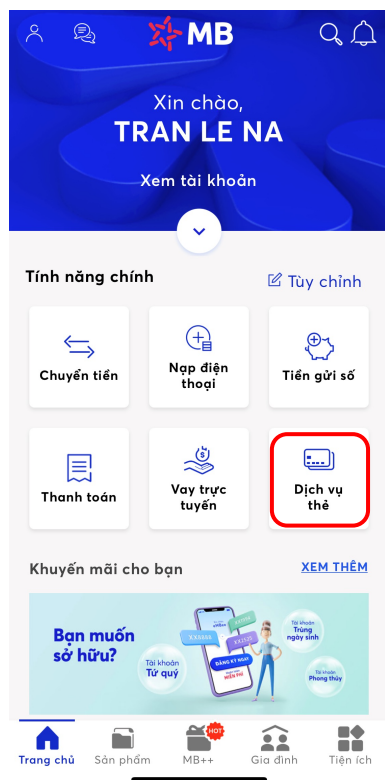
MB

Xin chào,
TRAN LE NA

Xem tài khoản

Tính năng chính

Tùy chỉnh

Chuyển tiền

Nạp điện thoại

Tiền gửi số

Thanh toán

Vay trực tuyến

Dịch vụ thẻ

Khuyến mãi cho bạn

XEM THÊM

Bạn muốn sở hữu?

Tài khoản Tứ quý

Tài khoản Trùng ngày sinh

Tài khoản Phong thủy

ĐĂNG KÝ NGAY

MIỄN PHÍ

Trang chủ

Sản phẩm

MB++

HOT

Gia đình

Tiện ích